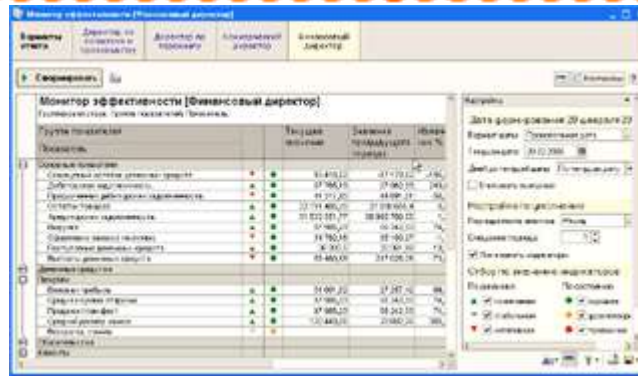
Монитор эффективности [Финансовый директор]

Варианты отчета | Директор по развитию и производству | Директор по персоналу | Коммерческий директор | Финансовый директор

Сформировать

Монитор эффективности [Финансовый директор]

| Группа показателей / Показатель | | | Текущее значение | Значение предыдущего периода | Измен. в % |
|---|---|---|---|---|---|
| Основные показатели | | | | | |
| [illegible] | ▼ | ● | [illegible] | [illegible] | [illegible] |
| Дебиторская задолженность | ▲ | ● | 37 966,15 | 27 060,35 | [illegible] |
| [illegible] | ▼ | ● | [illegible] | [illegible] | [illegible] |
| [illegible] | ▲ | ● | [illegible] | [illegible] | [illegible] |
| Кредиторская задолженность | ▲ | ● | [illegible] | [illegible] | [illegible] |
| Выручка | ▲ | ● | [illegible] | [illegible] | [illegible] |
| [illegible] | ▲ | ● | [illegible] | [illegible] | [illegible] |
| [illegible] | ▼ | ● | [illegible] | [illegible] | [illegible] |
| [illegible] | ▼ | ● | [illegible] | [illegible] | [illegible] |
| Денежные средства | | | | | |
| Запасы | | | | | |
| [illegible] | ▲ | ● | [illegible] | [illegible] | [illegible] |
| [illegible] | ▲ | ● | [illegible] | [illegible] | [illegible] |
| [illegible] | ▲ | ● | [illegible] | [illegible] | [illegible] |
| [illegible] | ▲ | ● | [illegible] | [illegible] | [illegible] |
| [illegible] | | | | | |
| Капиталы | | | | | |

Настройки

Дата формирования: 29 февраля 2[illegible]

Вариант даты: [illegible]

Текущая дата: 29.02.2008

Дата предыдущего: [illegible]

Настройка по умолчанию

Периодичность анализа: Месяц

Смещение периода: 1

Показывать индикаторы

Отбор по значению индикаторов

Показатели | По состоянию

▲ повышение | ● хорошее
▬ стабильное | ● допустимое
▼ понижение | ● тревожное